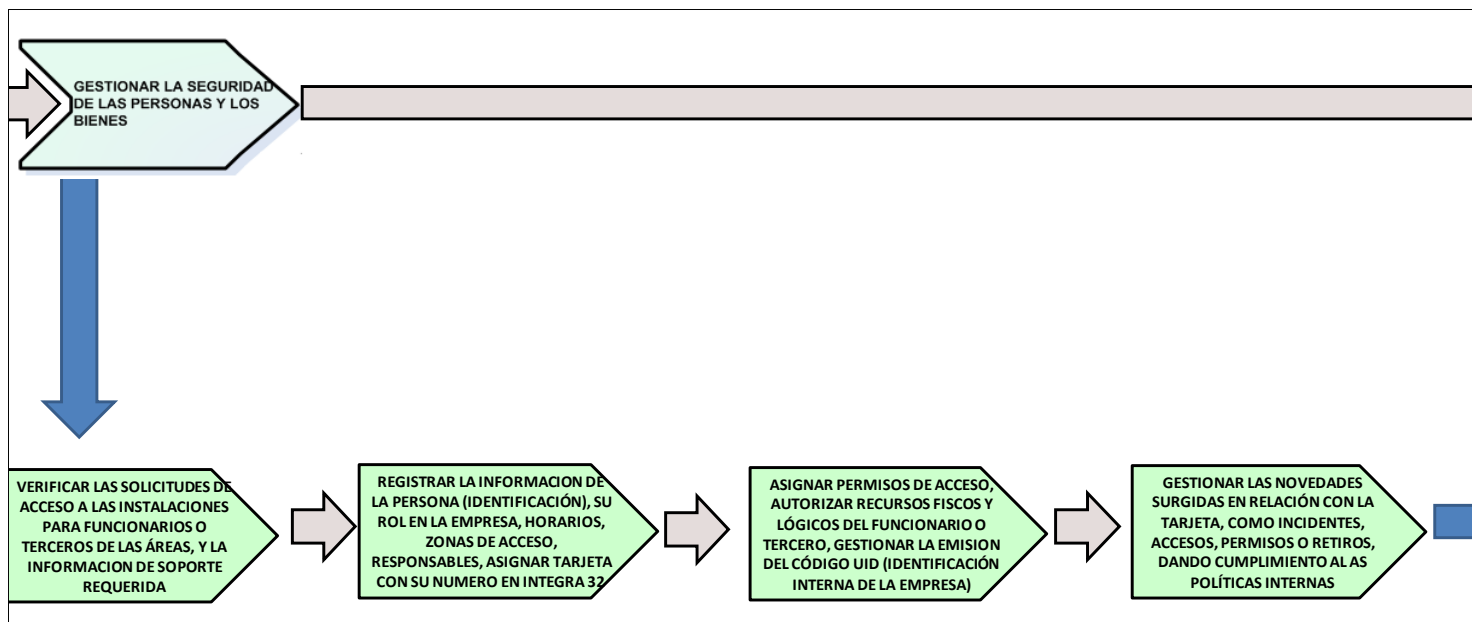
GESTIONAR LA SEGURIDAD DE LAS PERSONAS Y LOS BIENES

VERIFICAR LAS SOLICITUDES DE ACCESO A LAS INSTALACIONES PARA FUNCIONARIOS O TERCEROS DE LAS ÁREAS, Y LA INFORMACION DE SOPORTE REQUERIDA

REGISTRAR LA INFORMACION DE LA PERSONA (IDENTIFICACIÓN), SU ROL EN LA EMPRESA, HORARIOS, ZONAS DE ACCESO, RESPONSABLES, ASIGNAR TARJETA CON SU NUMERO EN INTEGRA 32

ASIGNAR PERMISOS DE ACCESO, AUTORIZAR RECURSOS FISCOS Y LÓGICOS DEL FUNCIONARIO O TERCERO, GESTIONAR LA EMISION DEL CÓDIGO UID (IDENTIFICACIÓN INTERNA DE LA EMPRESA)

GESTIONAR LAS NOVEDADES SURGIDAS EN RELACIÓN CON LA TARJETA, COMO INCIDENTES, ACCESOS, PERMISOS O RETIROS, DANDO CUMPLIMIENTO AL AS POLÍTICAS INTERNAS